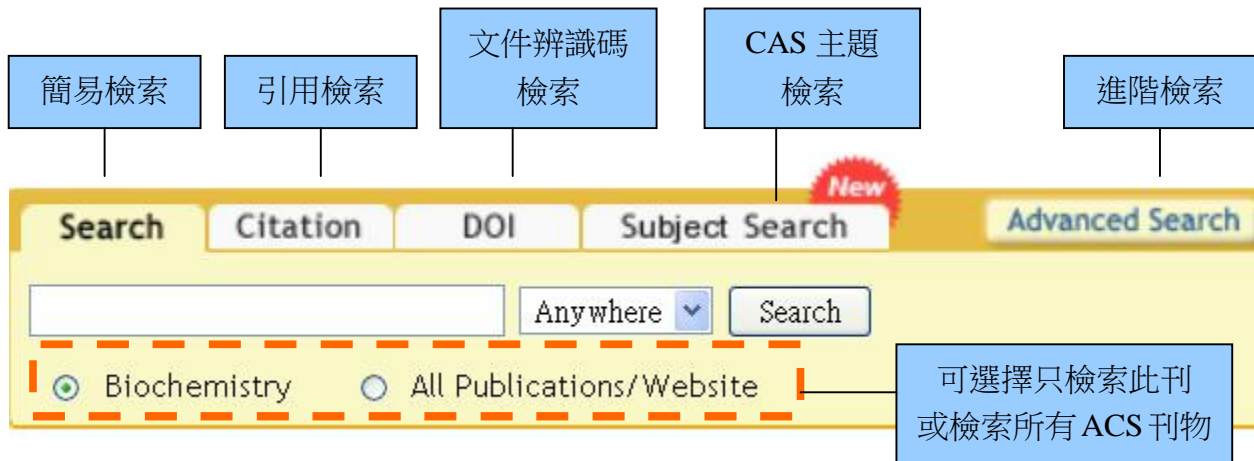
簡易檢索

引用檢索

文件辨識碼檢索

CAS 主題檢索

進階檢索

Search

Citation

DOI

New

Subject Search

Advanced Search

Anywhere

Search

Biochemistry

All Publications/Website

可選擇只檢索此刊或檢索所有 ACS 刊物